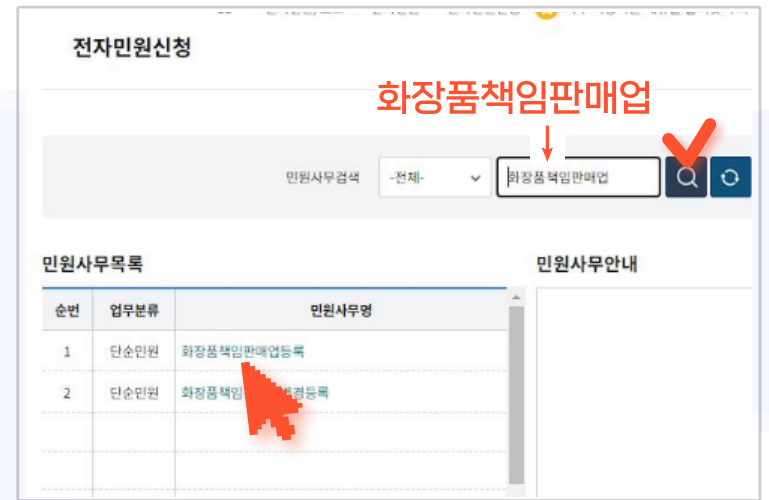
전자민원신청

화장품책임판매업

민원사무검색 -전체- 화장품책임판매업

민원사무목록

| 순번 | 업무분류 | 민원사무명 |
|---|---|---|
| 1 | 단순민원 | 화장품책임판매업등록 |
| 2 | 단순민원 | 화장품책임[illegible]경등록 |

민원사무안내